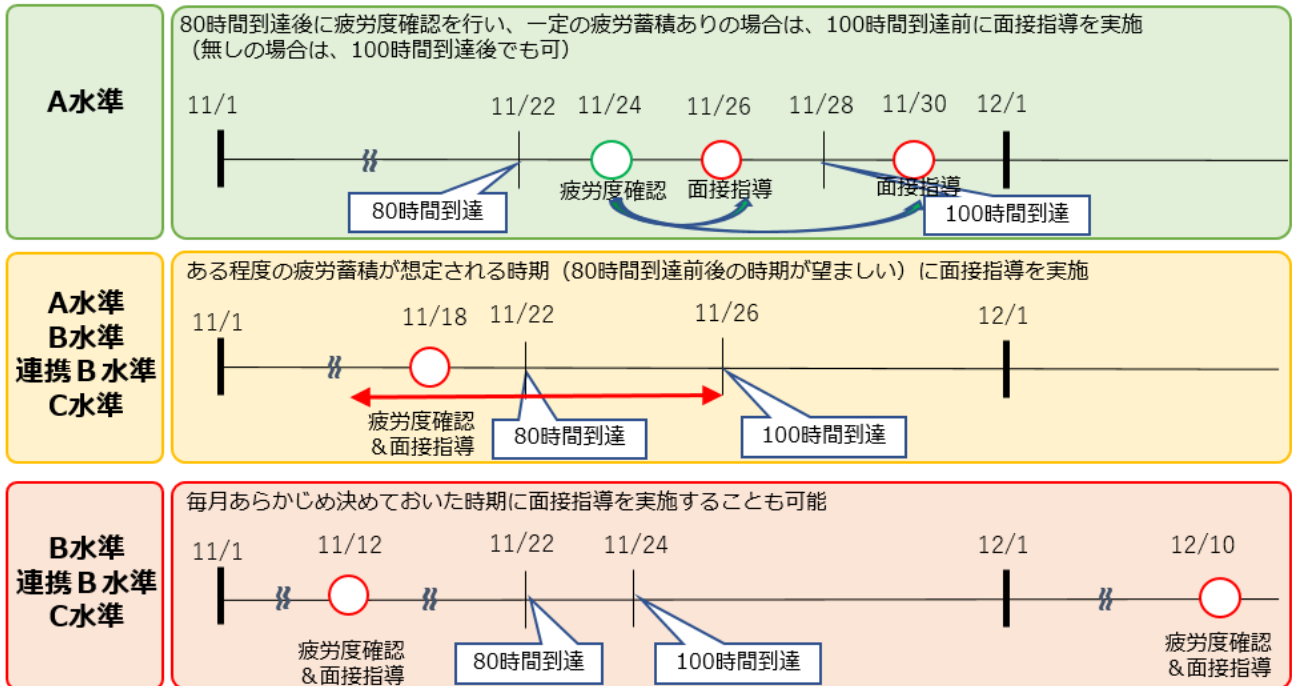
A水準

80時間到達後に疲労度確認を行い、一定の疲労蓄積ありの場合は、100時間到達前に面接指導を実施
（無しの場合は、100時間到達後でも可）

11/1　11/22　11/24　11/26　11/28　11/30　12/1

疲労度確認　面接指導　面接指導

80時間到達　100時間到達

A水準
B水準
連携Ｂ水準
C水準

ある程度の疲労蓄積が想定される時期（80時間到達前後の時期が望ましい）に面接指導を実施

11/1　11/18　11/22　11/26　12/1

疲労度確認
＆面接指導

80時間到達　100時間到達

B水準
連携Ｂ水準
C水準

毎月あらかじめ決めておいた時期に面接指導を実施することも可能

11/1　11/12　11/22　11/24　12/1　12/10

疲労度確認
＆面接指導

80時間到達　100時間到達

疲労度確認
＆面接指導